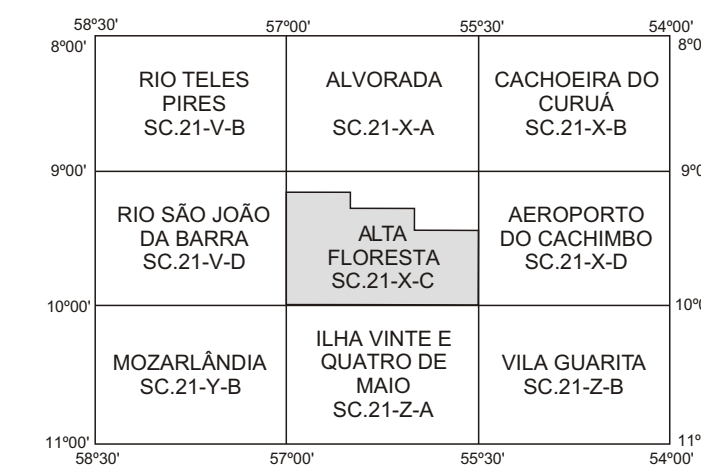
58º30'
57º00'
55º30'
54º00'

8º00'
8º00'

RIO TELES PIRES SC.21-V-B

ALVORADA SC.21-X-A

CACHOEIRA DO CURUÁ SC.21-X-B

9º00'
9º

RIO SÃO JOÃO DA BARRA SC.21-V-D

ALTA FLORESTA SC.21-X-C

AEROPORTO DO CACHIMBO SC.21-X-D

10º00'
10º

MOZARLÂNDIA SC.21-Y-B

ILHA VINTE E QUATRO DE MAIO SC.21-Z-A

VILA GUARITA SC.21-Z-B

11º00'
11º

58º30'
57º00'
55º30'
54º00'